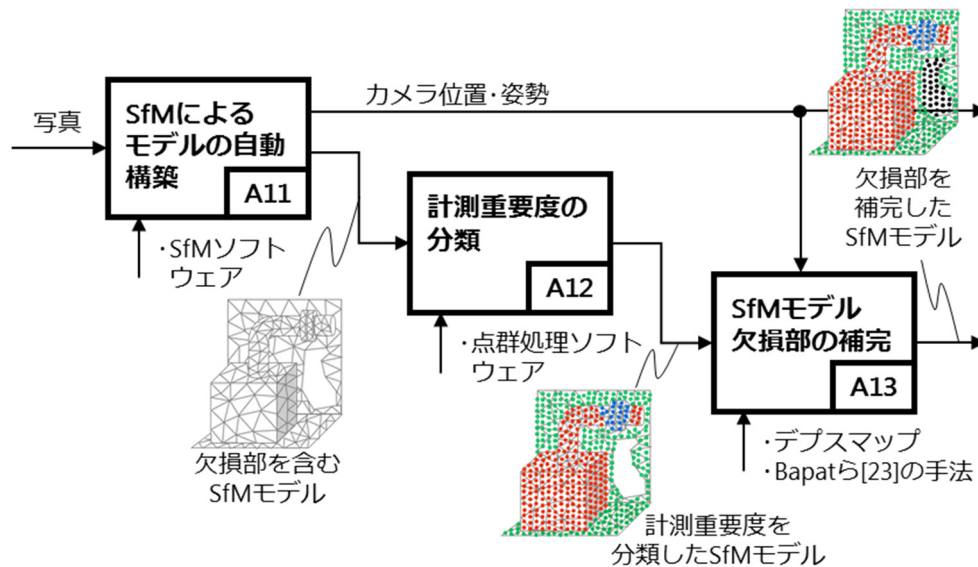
写真

SfMによるモデルの自動構築

A11

・SfMソフトウェア

カメラ位置・姿勢

計測重要度の分類

A12

・点群処理ソフトウェア

欠損部を含むSfMモデル

計測重要度を分類したSfMモデル

欠損部を補完したSfMモデル

SfMモデル欠損部の補完

A13

・デプスマップ
・Bapatら[23]の手法